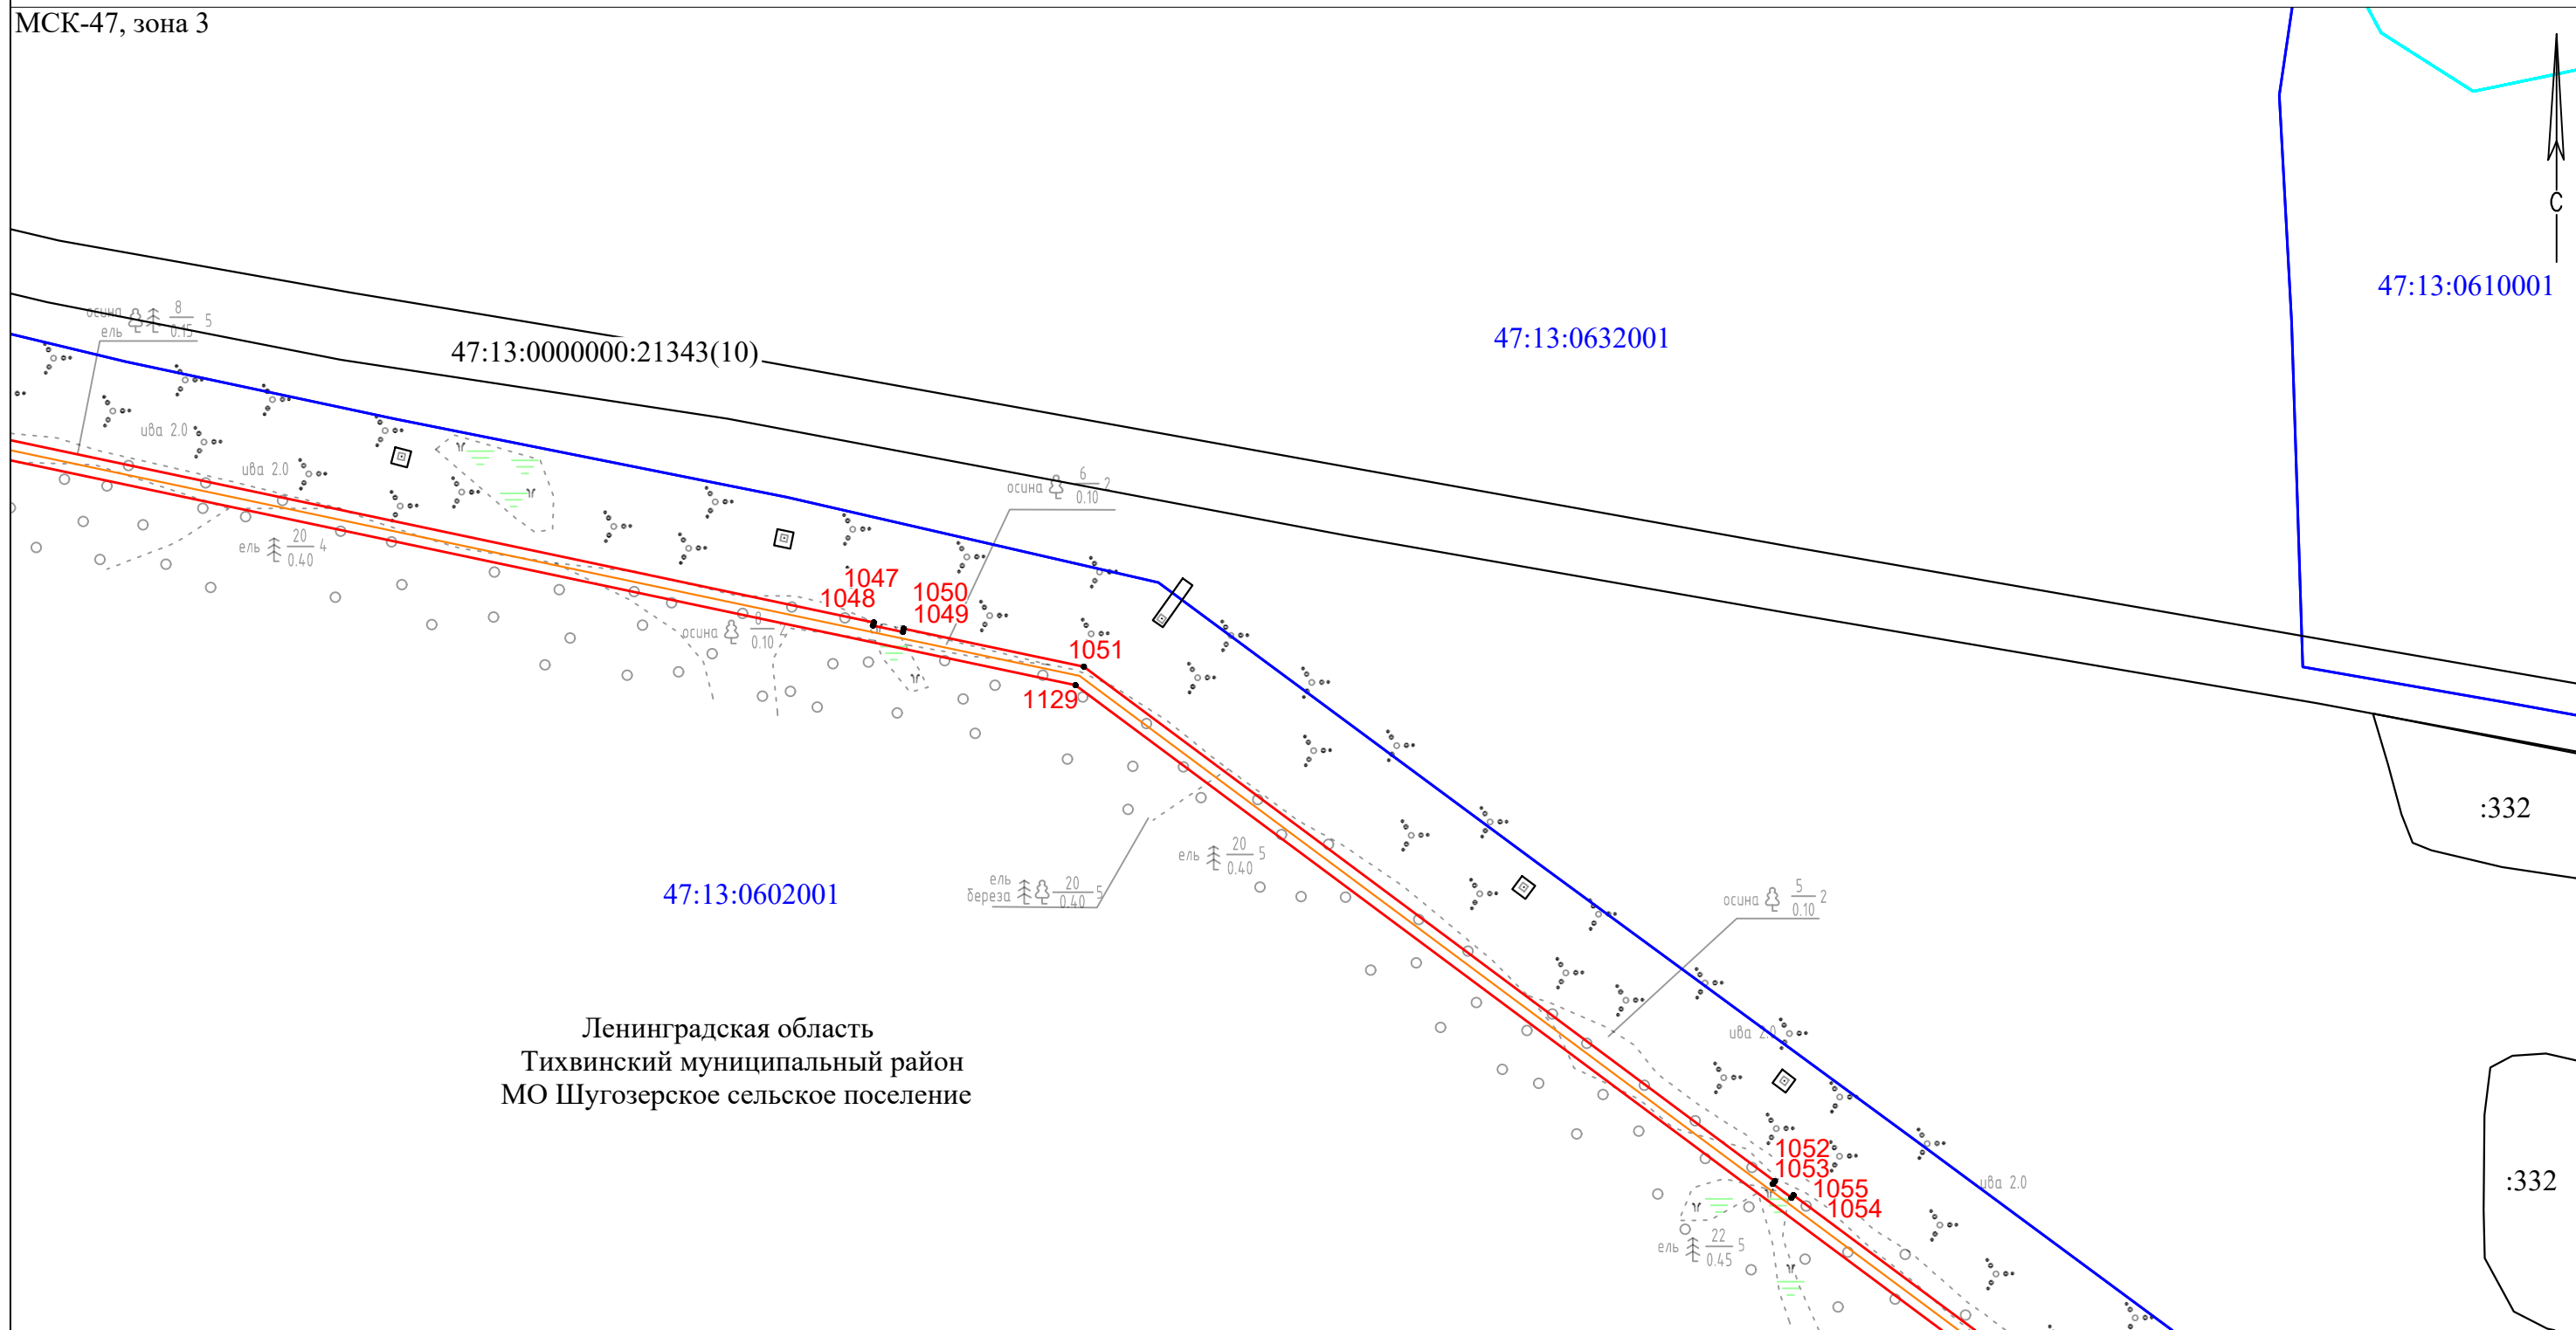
МСК-47, зона 3

С

47:13:0610001

47:13:0632001

47:13:0000000:21343(10)

осина
ель
$\frac{8}{0.15}$ 5

ива 2.0

ива 2.0

ель $\frac{20}{0.40}$ 4

осина $\frac{6}{0.10}$ 2

1047
1048
1050
1049

осина $\frac{8}{0.10}$ 4

1051

1129

:332

ель $\frac{20}{0.40}$ 5

ель
береза $\frac{20}{0.40}$ 5

47:13:0602001

осина $\frac{5}{0.10}$ 2

ива 2.0

Ленинградская область
Тихвинский муниципальный район
МО Шугозерское сельское поселение

1052
1053
1055
1054

ива 2.0

ель $\frac{22}{0.45}$ 5

:332